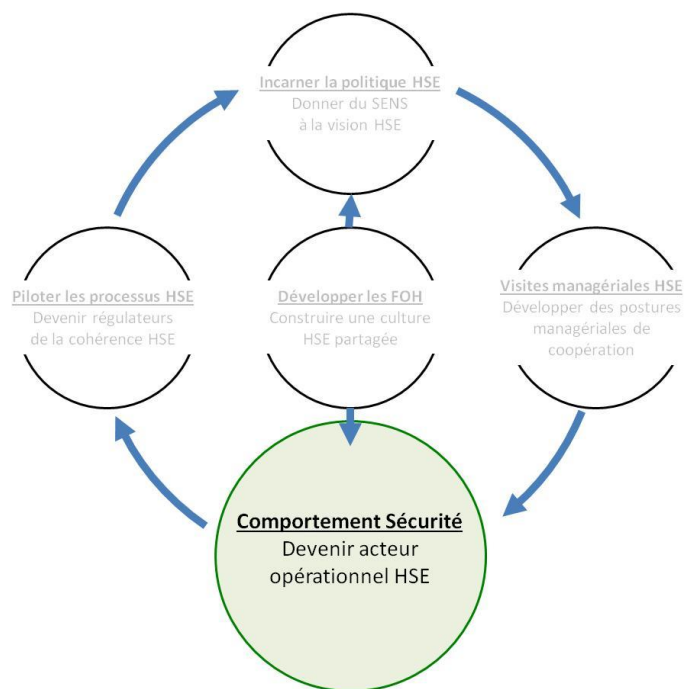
Incarner la politique HSE
Donner du SENS à la vision HSE

Piloter les processus HSE
Devenir régulateurs de la cohérence HSE

Développer les FOH
Construire une culture HSE partagée

Visites managériales HSE
Développer des postures managériales de coopération

Comportement Sécurité
Devenir acteur opérationnel HSE